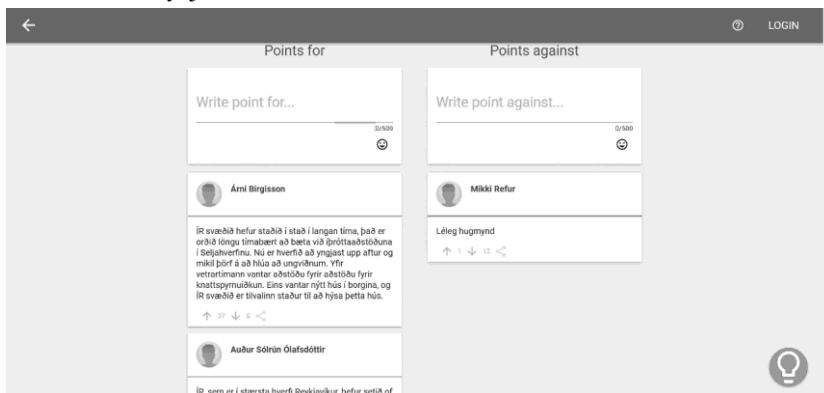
LOGIN

Points for

Points against

Write point for...

0/500

Write point against...

0/500

Árni Birgisson

ÍR svæðið hefur staðið í stað í langan tíma, það er orðið löngu tímabært að bæta við íþróttaaðstöðuna í Seljahverfinu. Nú er hverfið að yngjast upp aftur og mikil þörf á að hlúa að ungviðnum. Yfir vetrartímann vantar aðstöðu fyrir aðstöðu fyrir knattspyrnuiðkun. Eins vantar nýtt hús í borgina, og ÍR svæðið er tilvalinn staður til að hýsa þetta hús.

37 6

Mikki Refur

Léleg hugmynd

1 12

Auður Sólrún Ólafsdóttir

ÍR, sem er í stærsta hverfi Reykjavíkur, hefur setið of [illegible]